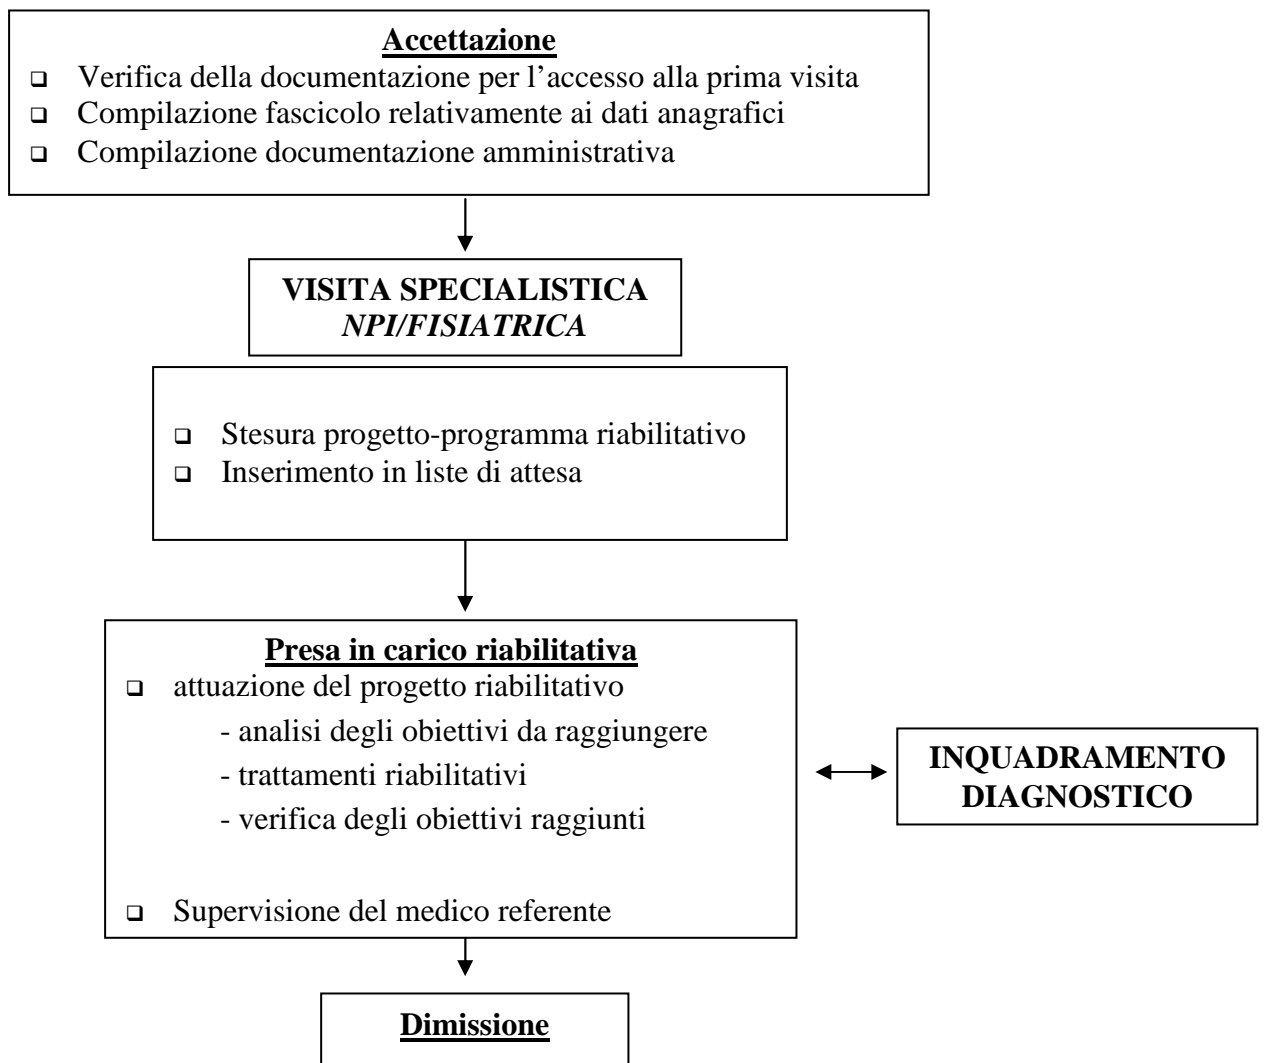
Accettazione

- Verifica della documentazione per l'accesso alla prima visita
- Compilazione fascicolo relativamente ai dati anagrafici
- Compilazione documentazione amministrativa

VISITA SPECIALISTICA
NPI/FISIATRICA

- Stesura progetto-programma riabilitativo
- Inserimento in liste di attesa

Presa in carico riabilitativa

- attuazione del progetto riabilitativo
  - analisi degli obiettivi da raggiungere
  - trattamenti riabilitativi
  - verifica degli obiettivi raggiunti
- Supervisione del medico referente

INQUADRAMENTO DIAGNOSTICO

Dimissione